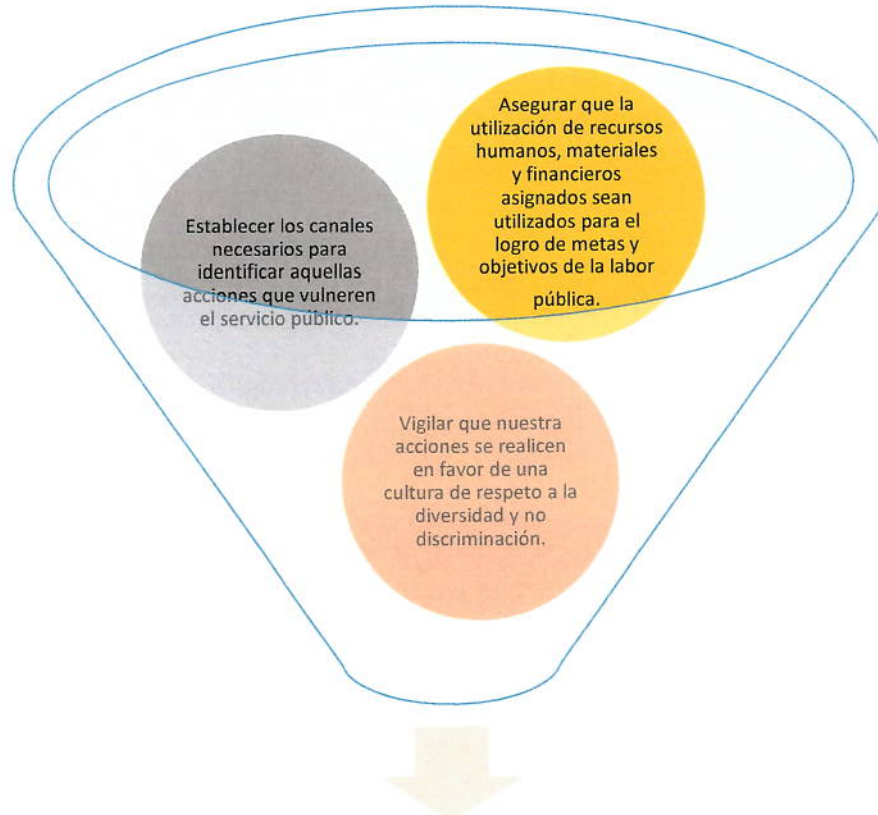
Asegurar que la utilización de recursos humanos, materiales y financieros asignados sean utilizados para el logro de metas y objetivos de la labor pública.

Establecer los canales necesarios para identificar aquellas acciones que vulneren el servicio público.

Vigilar que nuestra acciones se realicen en favor de una cultura de respeto a la diversidad y no discriminación.